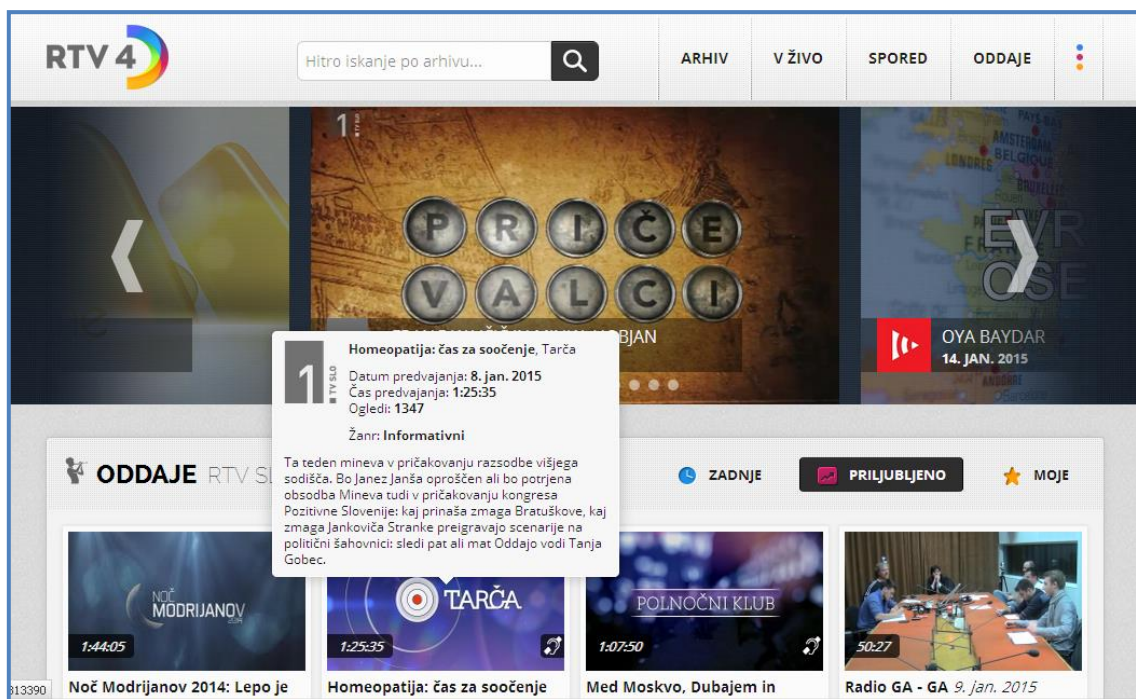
RTV 4

Hitro iskanje po arhivu...

ARHIV
V ŽIVO
SPORED
ODDAJE

1

P R I Č E
V A L C I

BJAN

EVR
OSE

OYA BAYDAR
14. JAN. 2015

Homeopatija: čas za soočenje, Tarča

Datum predvajanja: 8. jan. 2015
Čas predvajanja: 1:25:35
Ogledi: 1347

Žanr: Informativni

Ta teden mineva v pričakovanju razsodbe višjega sodišča. Bo Janez Janša oproščen ali bo potrjena obsodba Mineva tudi v pričakovanju kongresa Pozitivne Slovenije: kaj prinaša zmaga Bratuškove, kaj zmaga Jankoviča Stranke preigravajo scenarije na politični šahovnici: sledi pat ali mat Oddajo vodi Tanja Gobec.

ODDAJE RTV SL

ZADNJE
PRILJUBLJENO
MOJE

NOČ MODRIJANOV
1:44:05

TARČA
1:25:35

POLNOČNI KLUB
1:07:50

50:27

313390

Noč Modrijanov 2014: Lepo je

Homeopatija: čas za soočenje

Med Moskvo, Dubajem in

Radio GA - GA 9. jan. 2015